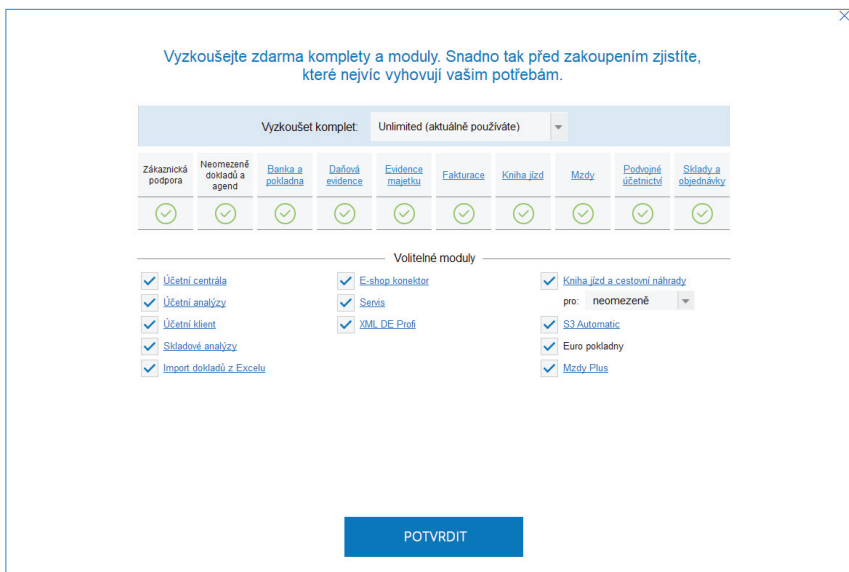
Vyzkoušejte zdarma komplety a moduly. Snadno tak před zakoupením zjistíte, které nejvíc vyhovují vašim potřebám.

Vyzkoušet komplet: Unlimited (aktuálně používáte)

| Zákaznická podpora | Neomezeně dokladů a agend | Banka a pokladna | Daňová evidence | Evidence majetku | Fakturace | Kniha jízd | Mzdy | Podvojné účetnictví | Sklady a objednávky |
|---|---|---|---|---|---|---|---|---|---|
| ✓ | ✓ | ✓ | ✓ | ✓ | ✓ | ✓ | ✓ | ✓ | ✓ |

Volitelné moduly

Účetní centrála
Účetní analýzy
Účetní klient
Skladové analýzy
Import dokladů z Excelu

E-shop konektor
Servis
XML DE Profi

Kniha jízd a cestovní náhrady
pro: neomezeně
S3 Automatic
Euro pokladny
Mzdy Plus

POTVRDIT